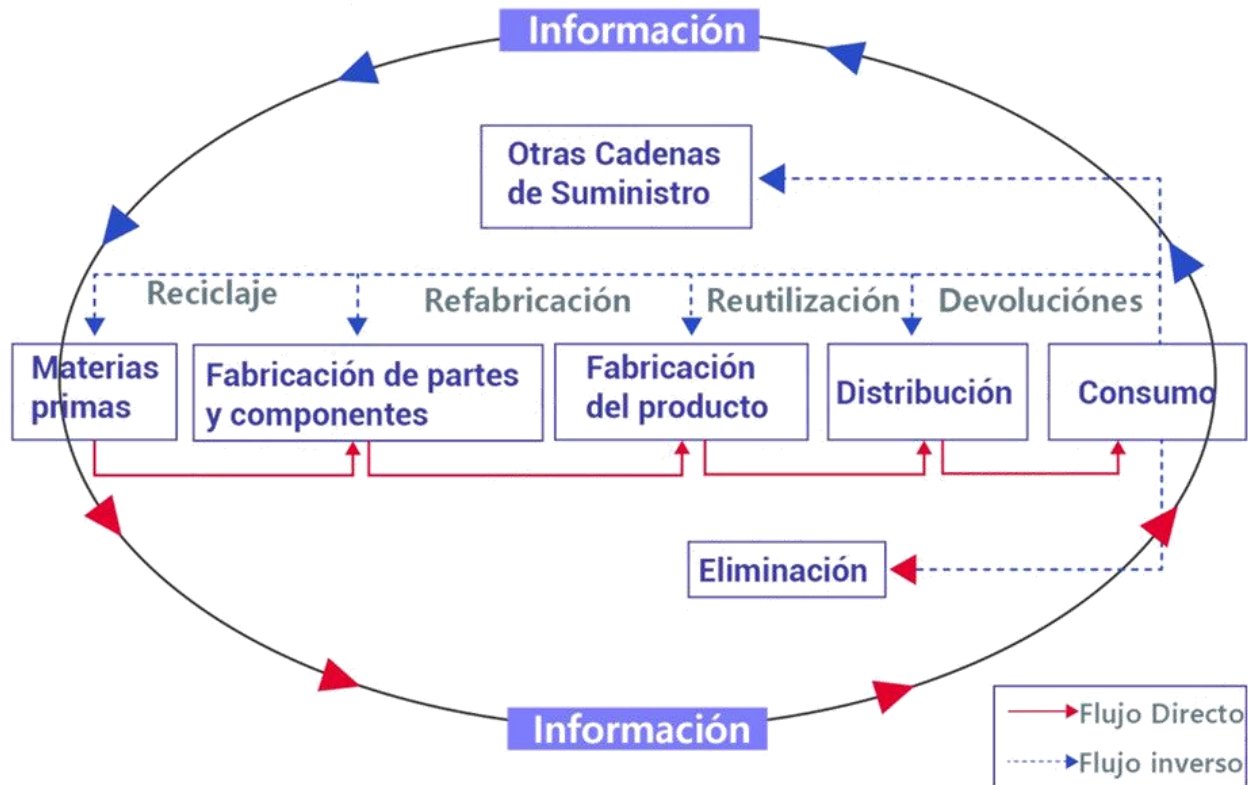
Información

Otras Cadenas de Suministro

Reciclaje

Refabricación

Reutilización

Devoluciónes

Materias primas

Fabricación de partes y componentes

Fabricación del producto

Distribución

Consumo

Eliminación

Información

Flujo Directo

Flujo inverso